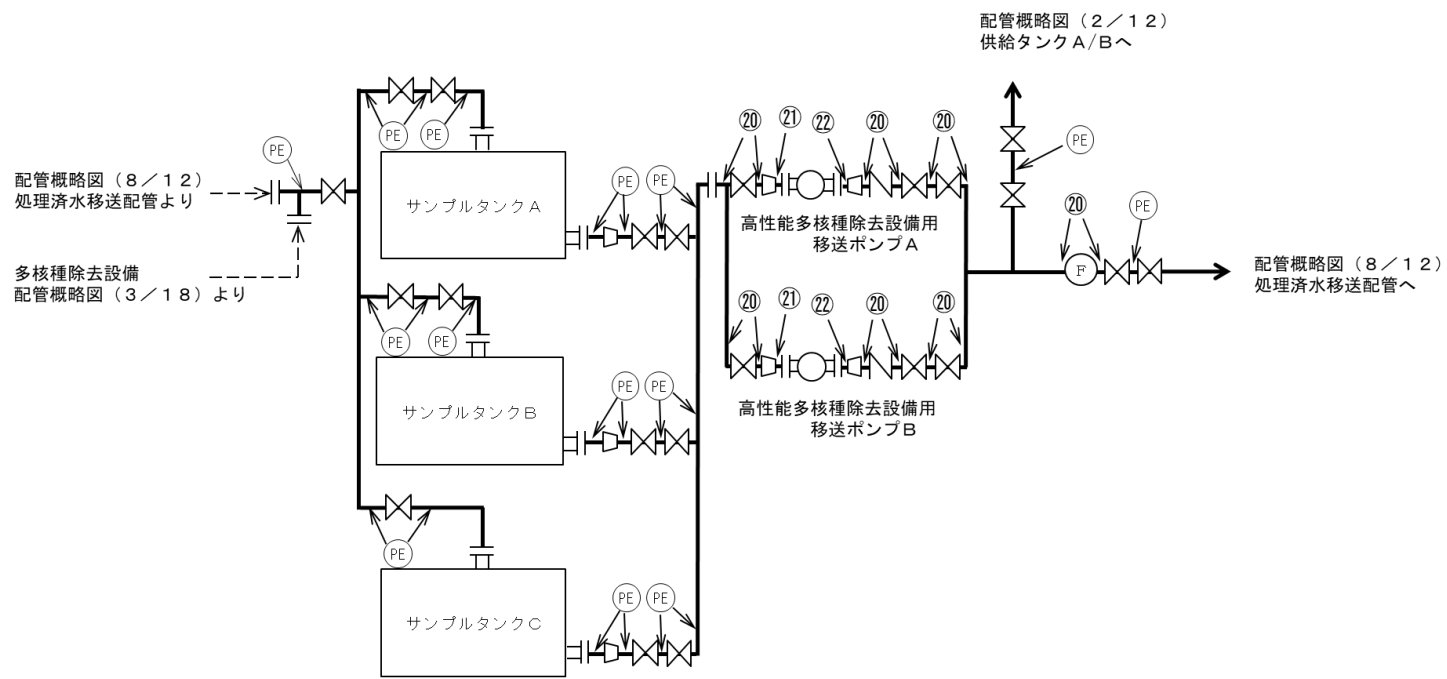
配管概略図（２／１２）
供給タンクＡ/Ｂへ

配管概略図（８／１２）
処理済水移送配管より

多核種除去設備
配管概略図（３／１８）より

PE
PE
PE
PE
PE
PE

サンプルタンクＡ

⑳ ㉑ ㉒ ⑳ ⑳

高性能多核種除去設備用
移送ポンプＡ

PE

⑳ PE

F

配管概略図（８／１２）
処理済水移送配管へ

PE
PE

サンプルタンクＢ

PE
PE

⑳ ㉑ ㉒ ⑳ ⑳

高性能多核種除去設備用
移送ポンプＢ

PE

サンプルタンクＣ

PE
PE